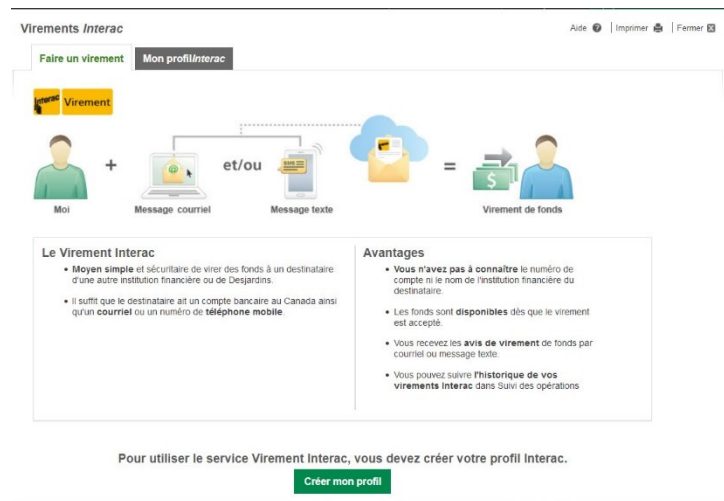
Virements Interac

Aide | Imprimer | Fermer

Faire un virement

Mon profil Interac

Interac Virement

+

et/ou

=

Moi

Message courriel

Message texte

Virement de fonds

Le Virement Interac

• Moyen simple et sécuritaire de virer des fonds à un destinataire d'une autre institution financière ou de Desjardins.

• Il suffit que le destinataire ait un compte bancaire au Canada ainsi qu'un courriel ou un numéro de téléphone mobile.

Avantages

• Vous n'avez pas à connaître le numéro de compte ni le nom de l'institution financière du destinataire.

• Les fonds sont disponibles dès que le virement est accepté.

• Vous recevez les avis de virement de fonds par courriel ou message texte.

• Vous pouvez suivre l'historique de vos virements Interac dans Suivi des opérations

Pour utiliser le service Virement Interac, vous devez créer votre profil Interac.

Créer mon profil